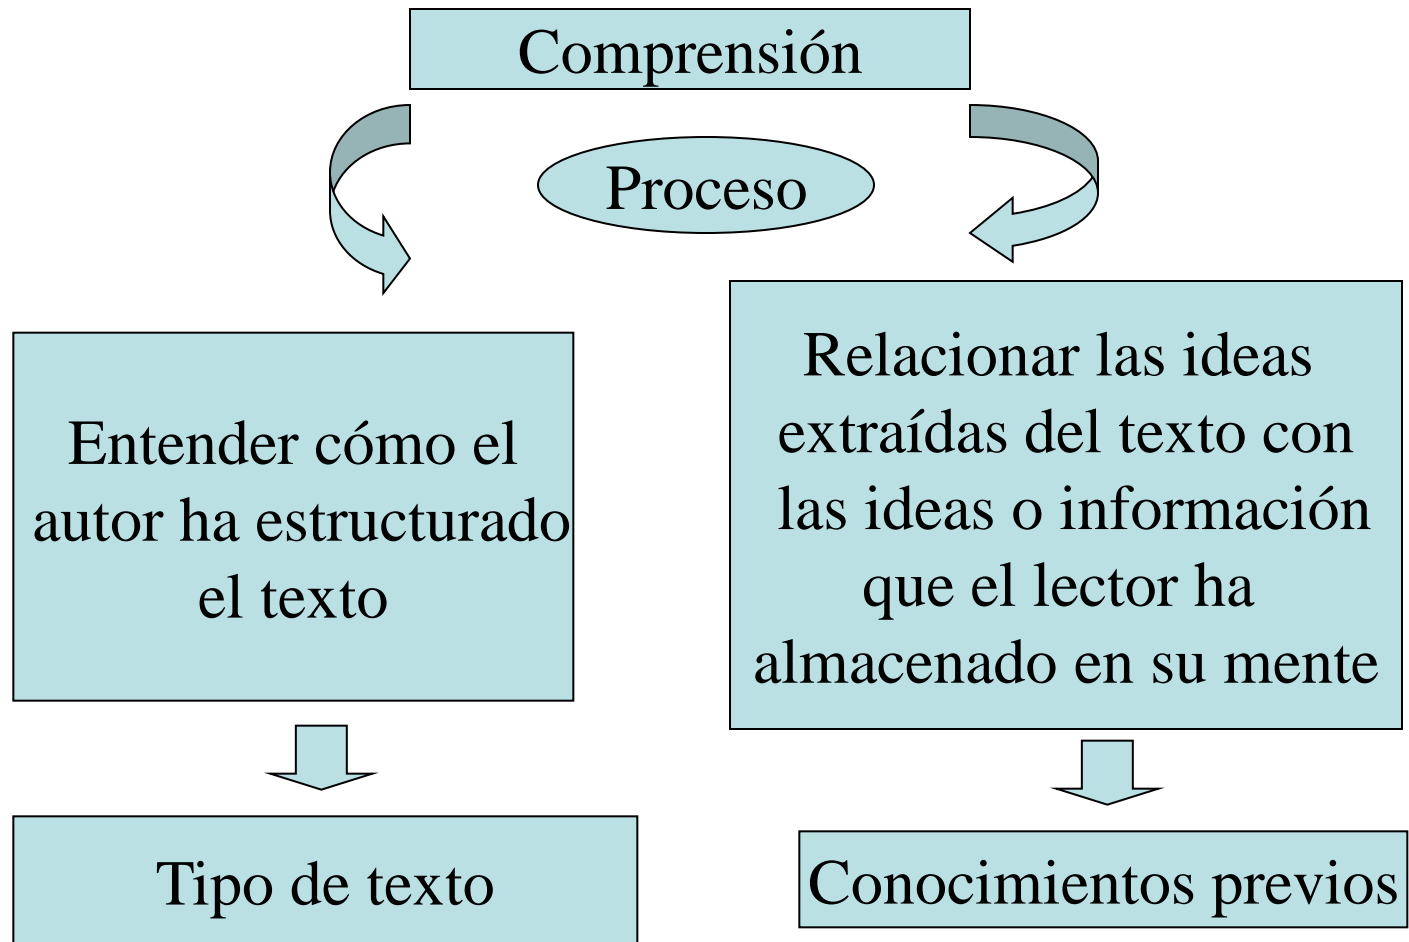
Comprensión

Proceso

Entender cómo el autor ha estructurado el texto

Tipo de texto

Relacionar las ideas extraídas del texto con las ideas o información que el lector ha almacenado en su mente

Conocimientos previos